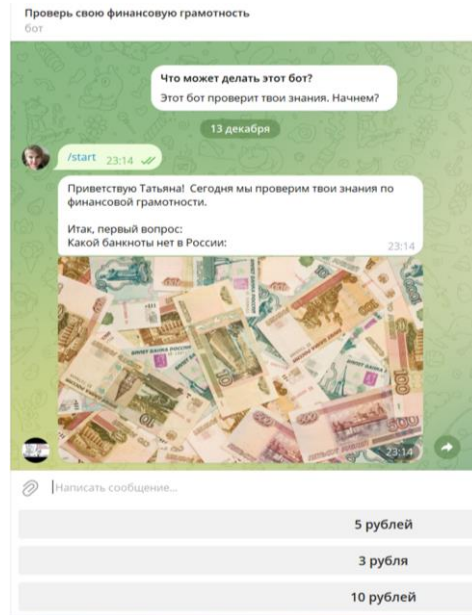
Проверь свою финансовую грамотность
бот

Что может делать этот бот?
Этот бот проверит твои знания. Начнем?

13 декабря

/start 23:14

Приветствую Татьяна! Сегодня мы проверим твои знания по финансовой грамотности.

Итак, первый вопрос:
Какой банкноты нет в России:
23:14

23:14

Написать сообщение...

5 рублей

3 рубля

10 рублей